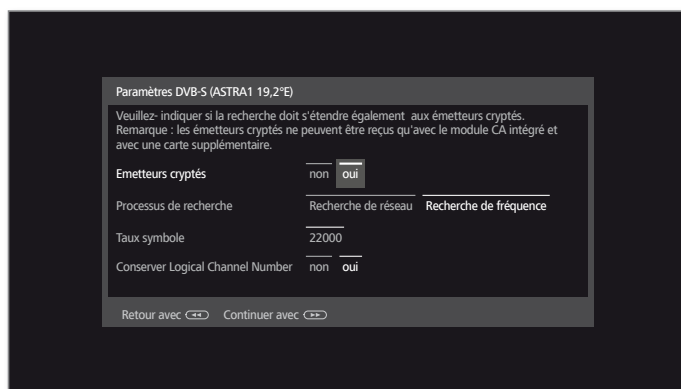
Paramètres DVB-S (ASTRA1 19,2°E)

Veuillez- indiquer si la recherche doit s'étendre également aux émetteurs cryptés. Remarque : les émetteurs cryptés ne peuvent être reçus qu'avec le module CA intégré et avec une carte supplémentaire.

Emetteurs cryptés non oui

Processus de recherche Recherche de réseau Recherche de fréquence

Taux symbole 22000

Conserver Logical Channel Number non oui

Retour avec Continuer avec